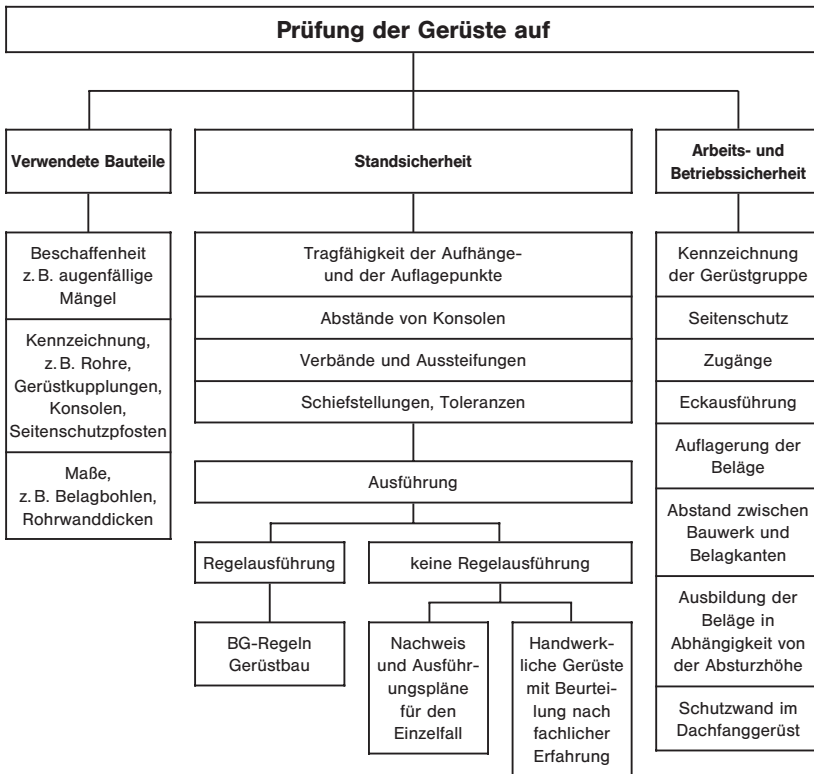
Prüfung der Gerüste auf

Verwendete Bauteile

Beschaffenheit z. B. augenfällige Mängel

Kennzeichnung, z. B. Rohre, Gerüstkupplungen, Konsolen, Seitenschutzpfosten

Maße, z. B. Belagbohlen, Rohrwanddicken

Standsicherheit

Tragfähigkeit der Aufhänge- und der Auflagepunkte

Abstände von Konsolen

Verbände und Aussteifungen

Schiefstellungen, Toleranzen

Ausführung

Regelausführung

BG-Regeln Gerüstbau

keine Regelausführung

Nachweis und Ausführungspläne für den Einzelfall

Handwerkliche Gerüste mit Beurteilung nach fachlicher Erfahrung

Arbeits- und Betriebssicherheit

Kennzeichnung der Gerüstgruppe

Seitenschutz

Zugänge

Eckausführung

Auflagerung der Beläge

Abstand zwischen Bauwerk und Belagkanten

Ausbildung der Beläge in Abhängigkeit von der Absturzhöhe

Schutzwand im Dachfanggerüst